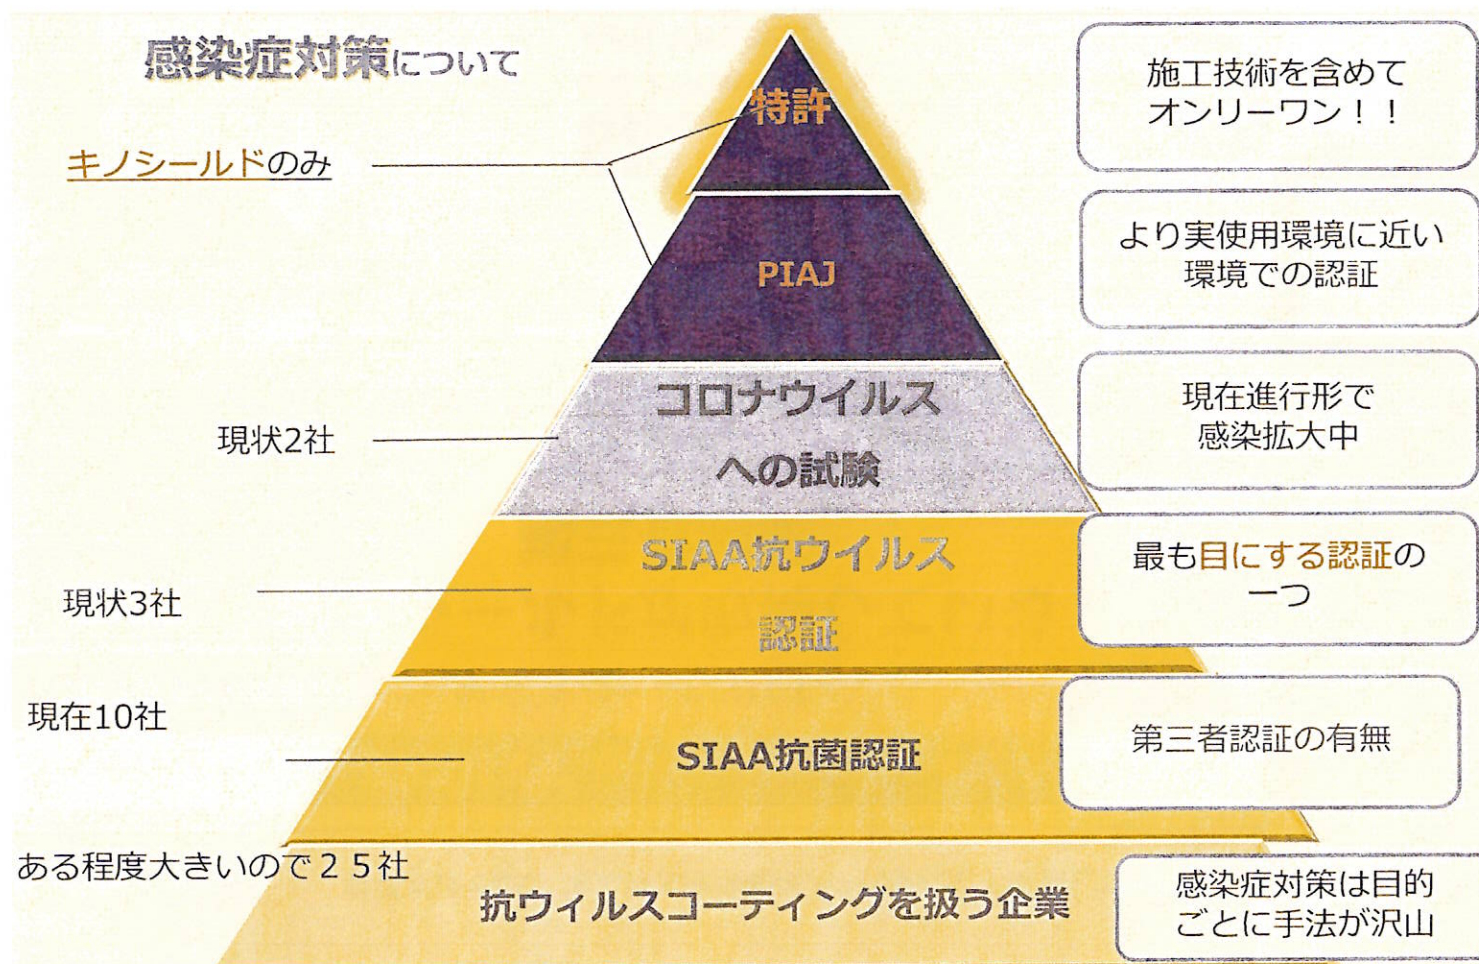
感染症対策について

キノシールドのみ

特許

PIAJ

施工技術を含めてオンリーワン！！

より実使用環境に近い環境での認証

現状2社

コロナウイルスへの試験

現在進行形で感染拡大中

現状3社

SIAA抗ウイルス認証

最も目にする認証の一つ

現在10社

SIAA抗菌認証

第三者認証の有無

ある程度大きいので２５社

抗ウィルスコーティングを扱う企業

感染症対策は目的ごとに手法が沢山